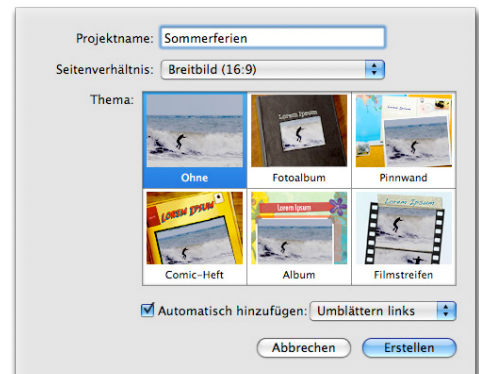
Projektname: Sommerferien

Seitenverhältnis: Breitbild (16:9)

Thema:

Ohne

Lorem Ipsum

Fotoalbum

Pinnwand

LOREM IPSUM

Comic-Heft

Lorem Ipsum

Album

Lorem Ipsum

Filmstreifen

Automatisch hinzufügen: Umblättern links

Abbrechen

Erstellen